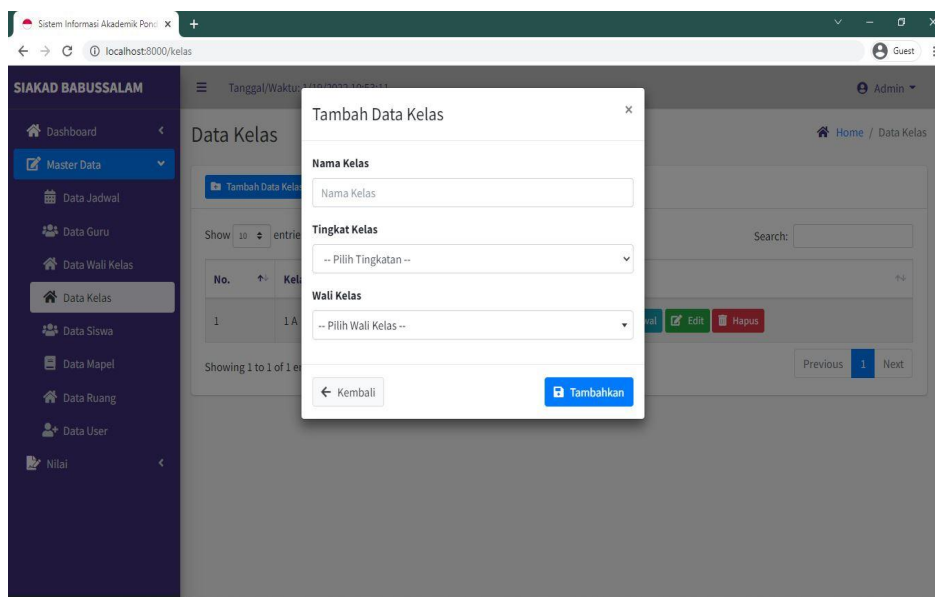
Sistem Informasi Akademik Pond ×
+
localhost:8000/kelas
Guest

SIAKAD BABUSSALAM
Tanggal/Waktu: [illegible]
Admin

Dashboard
Master Data
Data Jadwal
Data Guru
Data Wali Kelas
Data Kelas
Data Siswa
Data Mapel
Data Ruang
Data User
Nilai

Data Kelas
Home / Data Kelas

Tambah Data Kelas
Show 10 entrie
Search:

| No. | Kel |
|---|---|
| 1 | 1A |

val
Edit
Hapus

Showing 1 to 1 of 1 e
Previous 1 Next

Tambah Data Kelas
×
Nama Kelas
Nama Kelas
Tingkat Kelas
-- Pilih Tingkatan --
Wali Kelas
-- Pilih Wali Kelas --
Kembali
Tambahkan